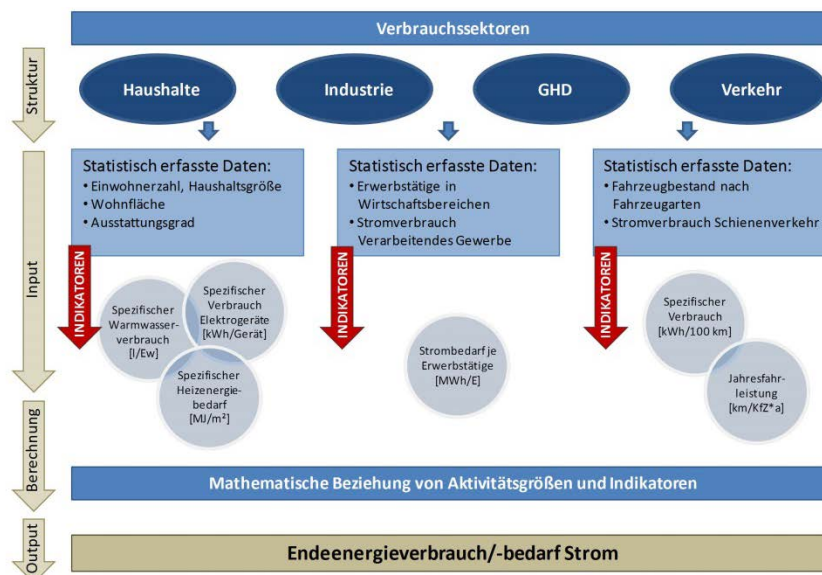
Verbrauchssektoren

Struktur

Haushalte

Industrie

GHD

Verkehr

Input

Statistisch erfasste Daten:
• Einwohnerzahl, Haushaltsgröße
• Wohnfläche
• Ausstattungsgrad

Statistisch erfasste Daten:
• Erwerbstätige in Wirtschaftsbereichen
• Stromverbrauch Verarbeitendes Gewerbe

Statistisch erfasste Daten:
• Fahrzeugbestand nach Fahrzeugarten
• Stromverbrauch Schienenverkehr

INDIKATOREN

INDIKATOREN

INDIKATOREN

Spezifischer Warmwasserverbrauch [l/Ew]

Spezifischer Verbrauch Elektrogeräte [kWh/Gerät]

Spezifischer Heizenergiebedarf [MJ/m²]

Strombedarf je Erwerbstätige [MWh/E]

Spezifischer Verbrauch [kWh/100 km]

Jahresfahrleistung [km/KfZ*a]

Berechnung

Mathematische Beziehung von Aktivitätsgrößen und Indikatoren

Output

Endeenergieverbrauch/-bedarf Strom